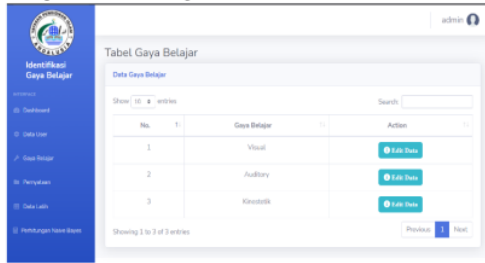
admin

Identifikasi Gaya Belajar

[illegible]

Dashboard

Data User

Gaya Belajar

Pernyataan

Data Latih

Perhitungan Naive Bayes

Tabel Gaya Belajar

Data Gaya Belajar

Show 10 entries

Search:

| No. | Gaya Belajar | Action |
|---|---|---|
| 1 | Visual | Edit Data |
| 2 | Auditory | Edit Data |
| 3 | Kinestetik | Edit Data |

Showing 1 to 3 of 3 entries

Previous 1 Next